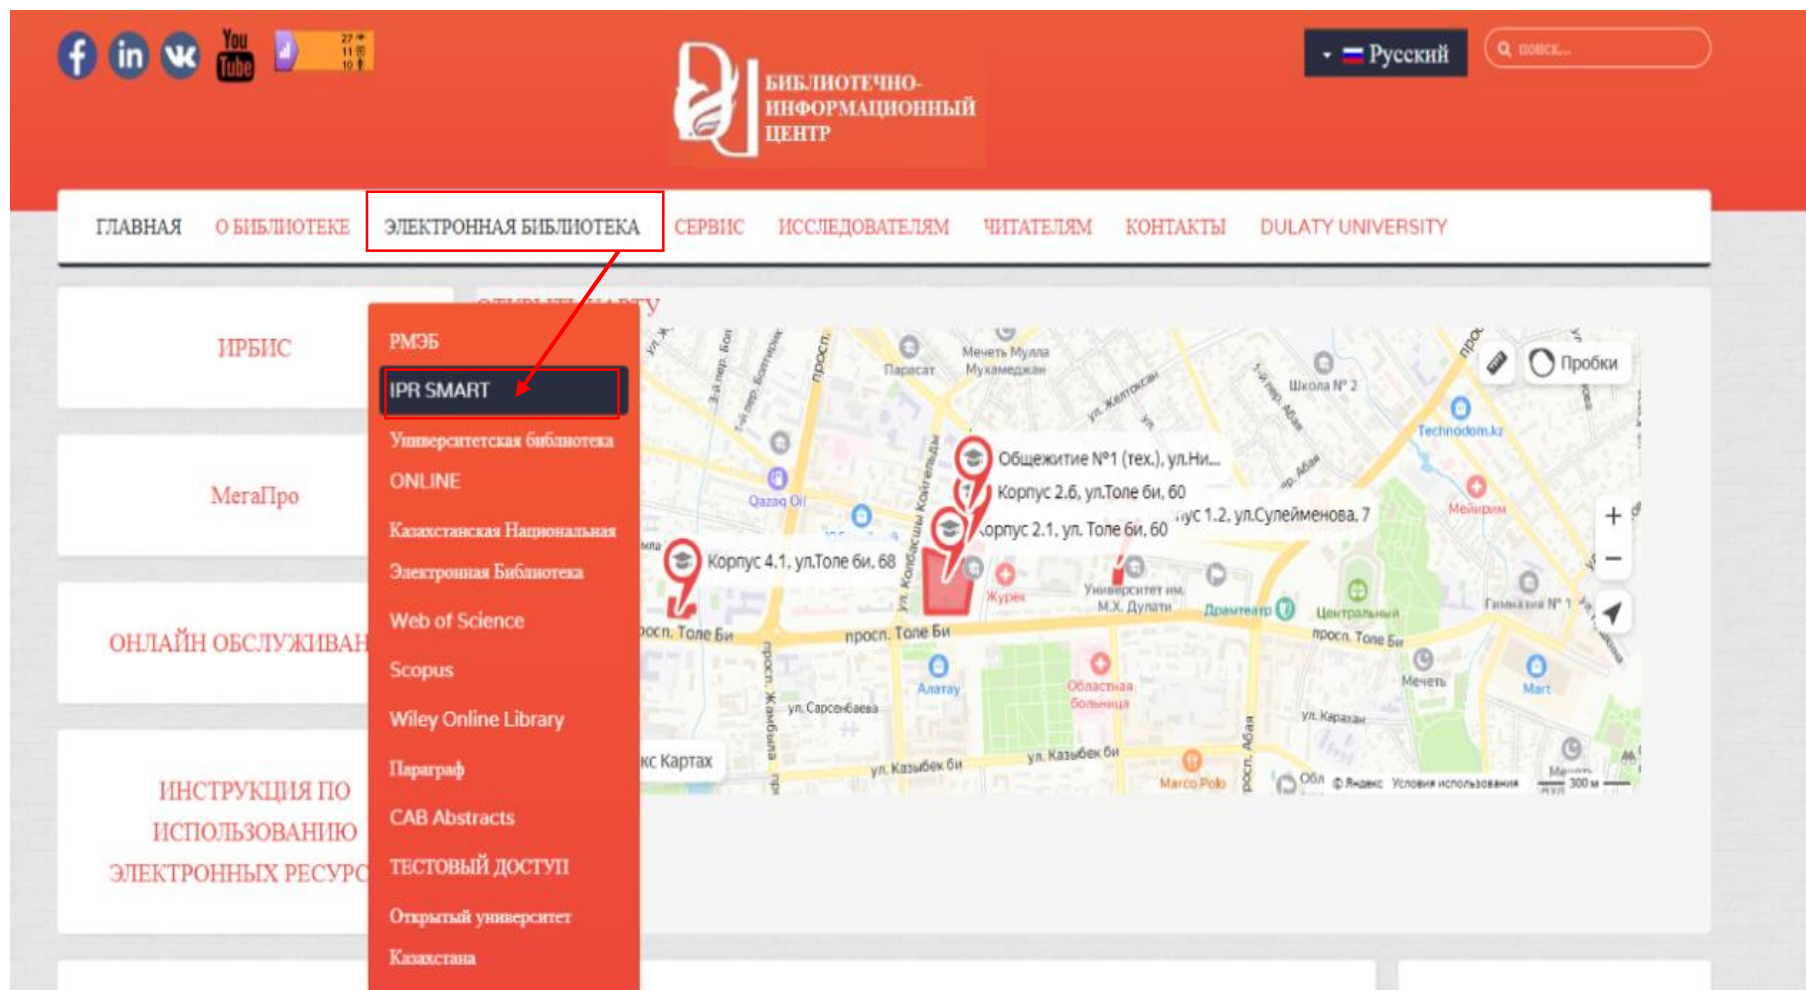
Русский
поиск...

БИБЛИОТЕЧНО-ИНФОРМАЦИОННЫЙ ЦЕНТР

ГЛАВНАЯ О БИБЛИОТЕКЕ ЭЛЕКТРОННАЯ БИБЛИОТЕКА СЕРВИС ИССЛЕДОВАТЕЛЯМ ЧИТАТЕЛЯМ КОНТАКТЫ DULATY UNIVERSITY

ИРБИС

МегаПро

ОНЛАЙН ОБСЛУЖИВАН

ИНСТРУКЦИЯ ПО ИСПОЛЬЗОВАНИЮ ЭЛЕКТРОННЫХ РЕСУРС

РМЭБ
IPR SMART
Университетская библиотека ONLINE
Казахстанская Национальная Электронная Библиотека
Web of Science
Scopus
Wiley Online Library
Параграф
CAB Abstracts
ТЕСТОВЫЙ ДОСТУП
Открытый университет Казахстана

Пробки
Общежитие №1 (тех.), ул.Ни...
Корпус 2.6, ул.Толе би, 60
Корпус 2.1, ул. Толе би, 60
...ус 1.2, ул.Сулейменова, 7
Корпус 4.1, ул.Толе би, 68
просп. Толе Би
Technodom.kz
Школа № 2
Мечеть Мулла Мухамеджан
Парасат
Qazaq Oil
Журек
Университет им. М.Х. Дулати
Драмтеатр
Центральный
Гимназия № 1
Алатау
Областная больница
Мечеть
Mart
ул. Сарсенбаева
ул. Казыбек би
ул. Карахан
Marco Polo
...кс Картах
© Яндекс Условия использования
300 м